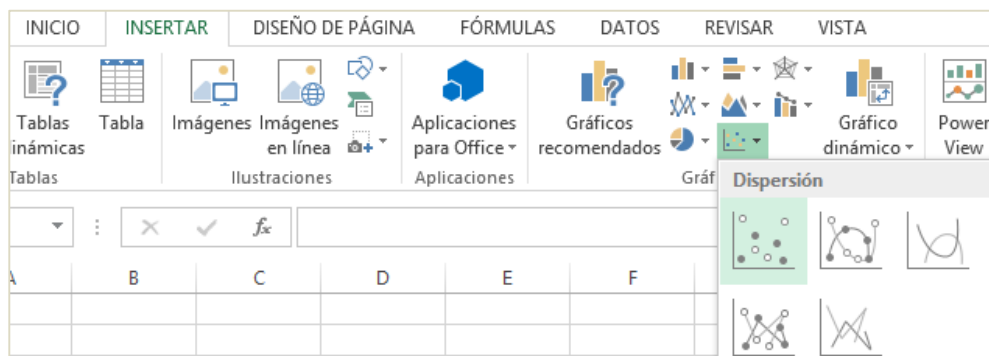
INICIO INSERTAR DISEÑO DE PÁGINA FÓRMULAS DATOS REVISAR VISTA

Tablas inámicas
Tabla
Tablas

Imágenes
Imágenes en línea
Ilustraciones

Aplicaciones para Office
Aplicaciones

Gráficos recomendados
Gráf

Gráfico dinámico

Power View

Dispersión

$f_x$

A B C D E F